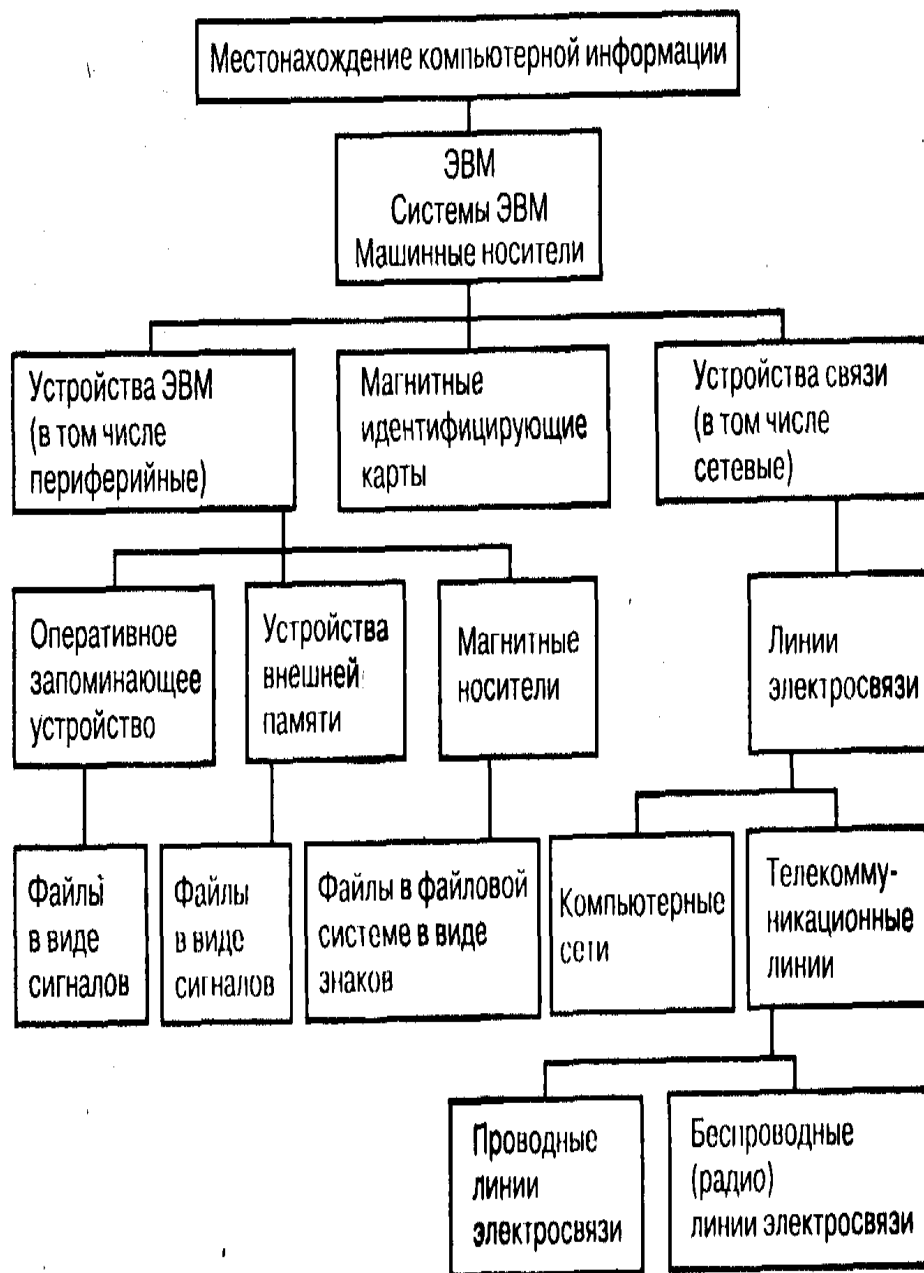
Местонахождение компьютерной информации

ЭВМ
Системы ЭВМ
Машинные носители

Устройства ЭВМ (в том числе периферийные)

Магнитные идентифицирующие карты

Устройства связи (в том числе сетевые)

Оперативное запоминающее устройство

Устройства внешней памяти

Магнитные носители

Линии электросвязи

Файлы в виде сигналов

Файлы в виде сигналов

Файлы в файловой системе в виде знаков

Компьютерные сети

Телекоммуникационные линии

Проводные линии электросвязи

Беспроводные (радио) линии электросвязи